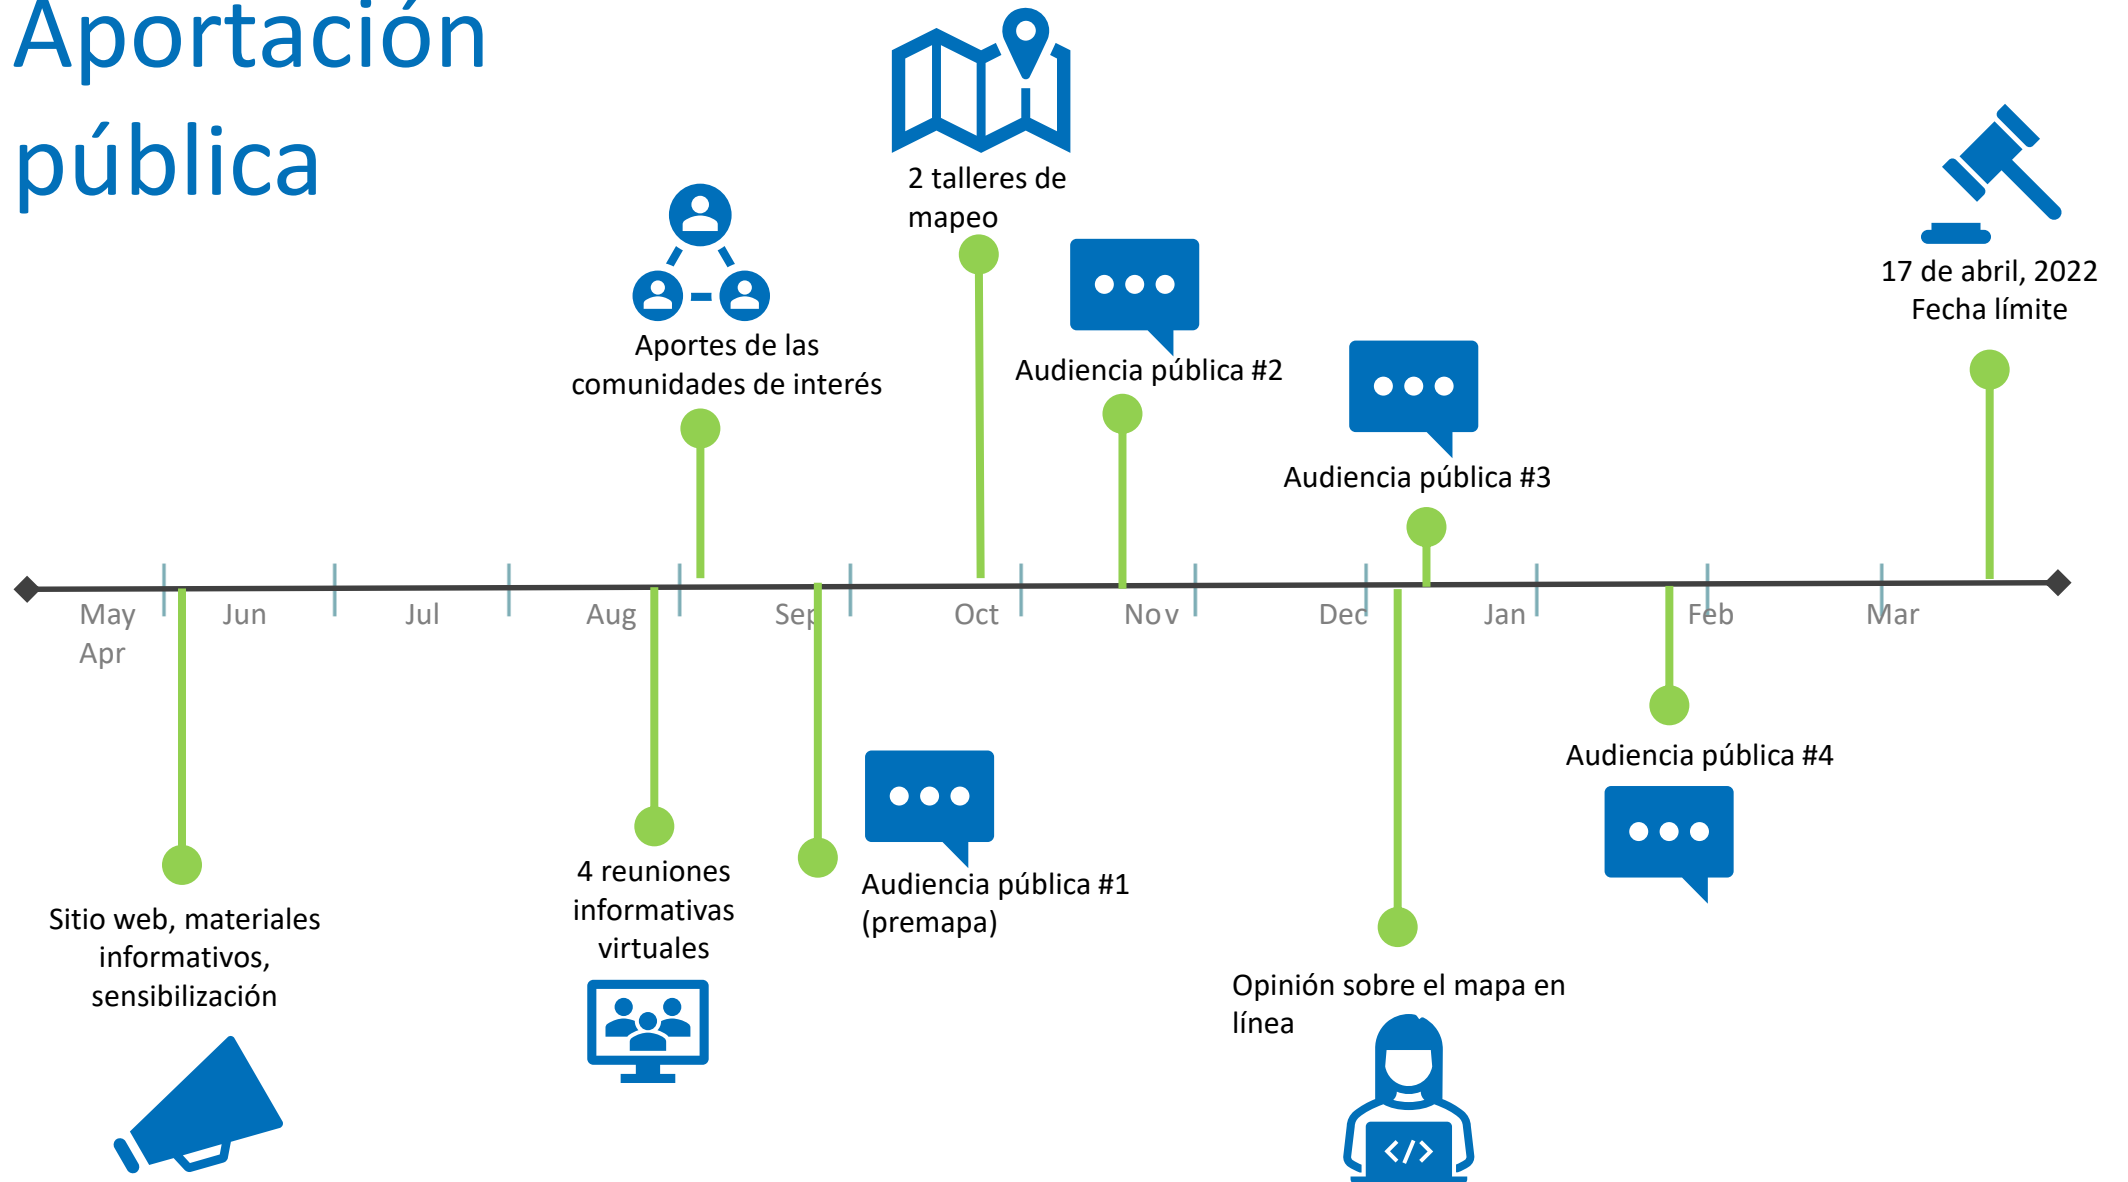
Aportación pública

2 talleres de mapeo

Aportes de las comunidades de interés

Audiencia pública #2

Audiencia pública #3

17 de abril, 2022
Fecha límite

May
Apr
Jun
Jul
Aug
Sep
Oct
Nov
Dec
Jan
Feb
Mar

Audiencia pública #4

Sitio web, materiales informativos, sensibilización

4 reuniones informativas virtuales

Audiencia pública #1 (premapa)

Opinión sobre el mapa en línea